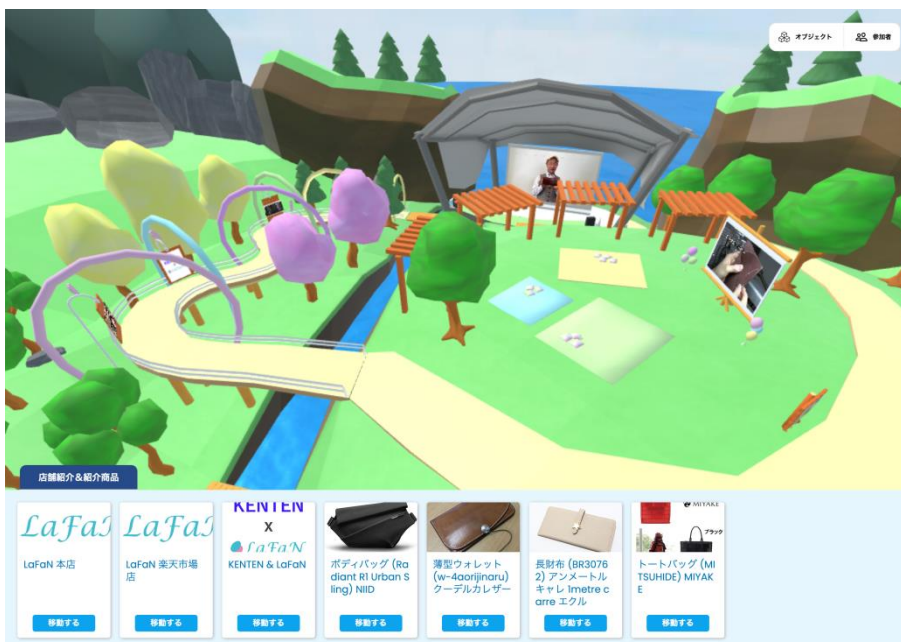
オブジェクト
参加者

店舗紹介＆紹介商品

LaFaN
LaFaN 本店
移動する

LaFaN
LaFaN 楽天市場店
移動する

KENTEN
X
LaFaN
KENTEN & LaFaN
移動する

ボディバッグ (Radiant R1 Urban Sling) NIID
移動する

薄型ウォレット (w-4aorijinaru) クーデルカレザー
移動する

長財布 (BR30762) アンメートルキャレ 1metre carre エクル
移動する

MIYAKE
ブラック
トートバッグ (MITSUHIDE) MIYAKE
移動する